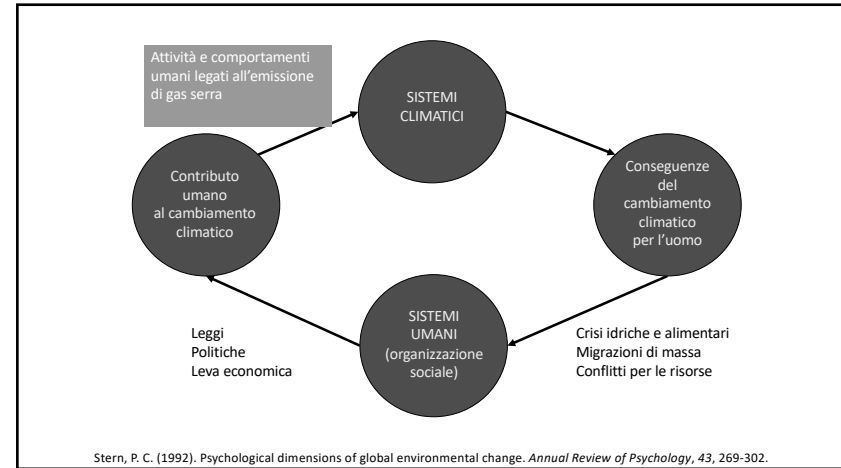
Attività e comportamenti umani legati all'emissione di gas serra

SISTEMI CLIMATICI

Conseguenze del cambiamento climatico per l'uomo

Contributo umano al cambiamento climatico

SISTEMI UMANI (organizzazione sociale)

Leggi
Politiche
Leva economica

Crisi idriche e alimentari
Migrazioni di massa
Conflitti per le risorse

Stern, P. C. (1992). Psychological dimensions of global environmental change. Annual Review of Psychology, 43, 269-302.